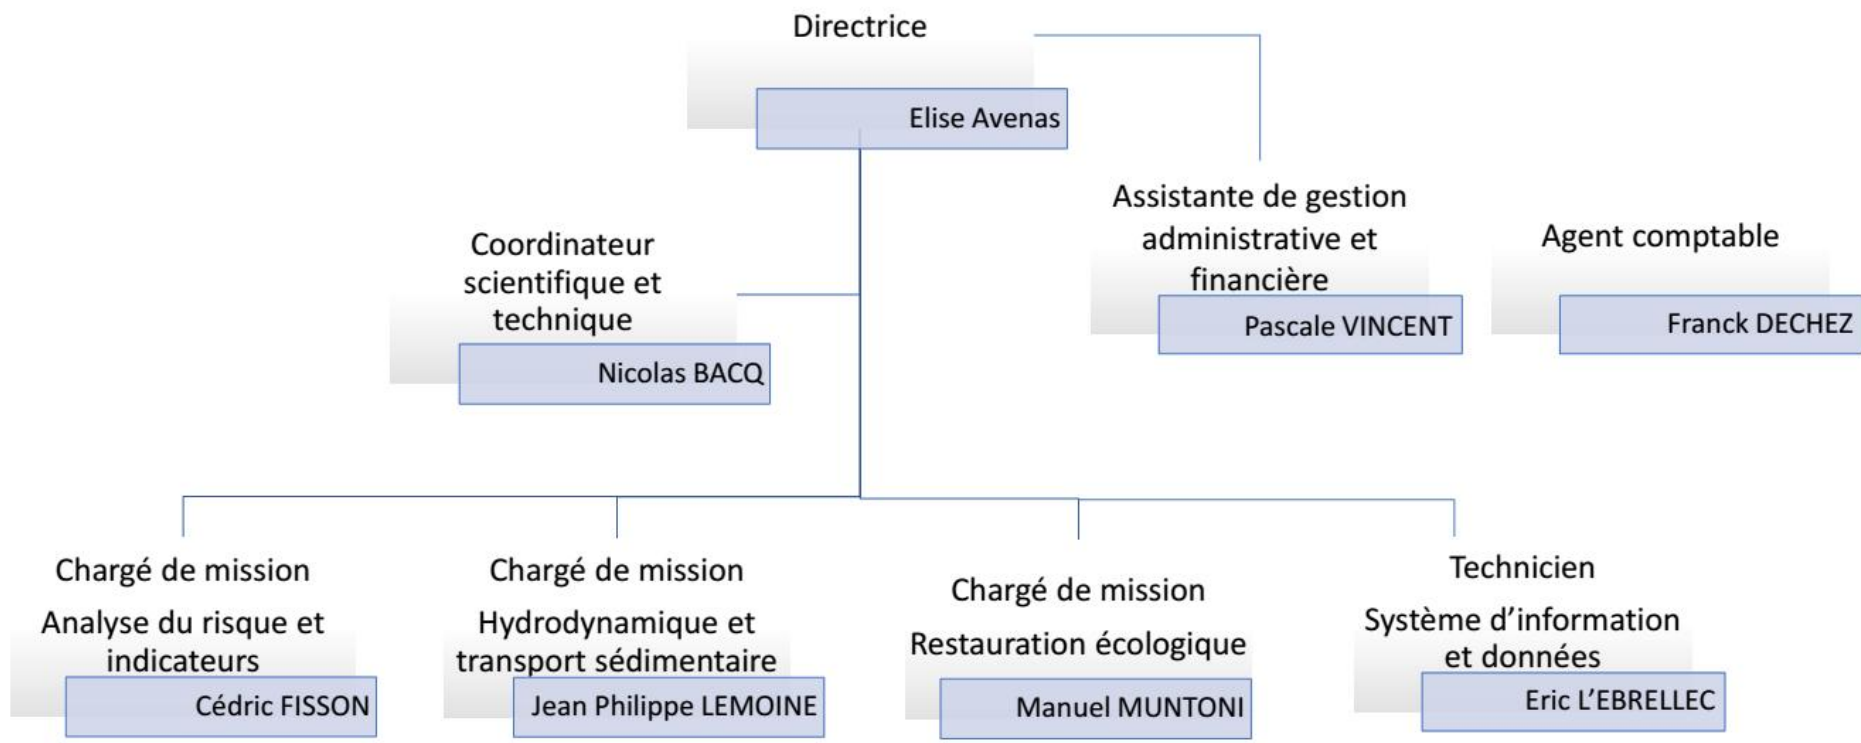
Directrice

Elise Avenas

Assistante de gestion administrative et financière

Pascale VINCENT

Agent comptable

Franck DECHEZ

Coordinateur scientifique et technique

Nicolas BACQ

Chargé de mission

Analyse du risque et indicateurs

Cédric FISSON

Chargé de mission

Hydrodynamique et transport sédimentaire

Jean Philippe LEMOINE

Chargé de mission

Restauration écologique

Manuel MUNTONI

Technicien

Système d'information et données

Eric L'EBRELLEC